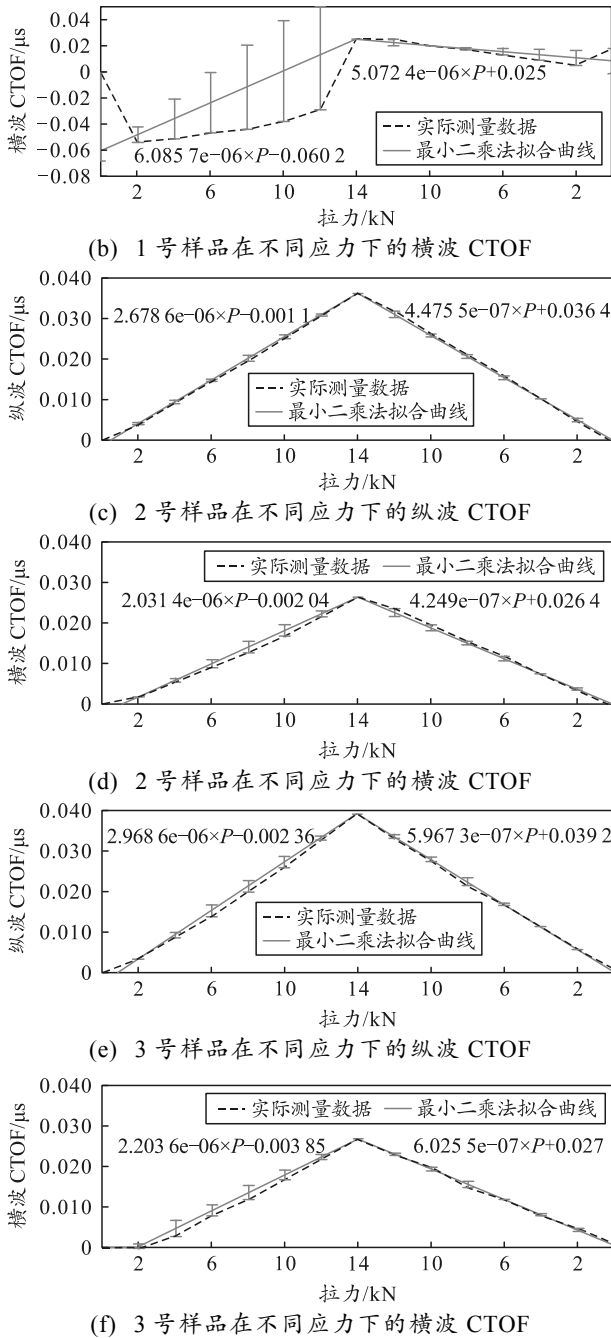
0.04
0.02
0
−0.02
−0.04
−0.06
−0.08
横波 CTOF/μs
5.072 4e−06×$P$+0.025
实际测量数据
最小二乘法拟合曲线
6.085 7e−06×$P$−0.060 2
2 6 10 14 10 6 2
拉力/kN
(b) 1 号样品在不同应力下的横波 CTOF

0.040
0.030
0.020
0.010
0
纵波 CTOF/μs
2.678 6e−06×$P$−0.001 1
4.475 5e−07×$P$+0.036 4
实际测量数据
最小二乘法拟合曲线
2 6 10 14 10 6 2
拉力/kN
(c) 2 号样品在不同应力下的纵波 CTOF

0.040
0.030
0.020
0.010
0
横波 CTOF/μs
实际测量数据 最小二乘法拟合曲线
2.031 4e−06×$P$−0.002 04
4.249e−07×$P$+0.026 4
2 6 10 14 10 6 2
拉力/kN
(d) 2 号样品在不同应力下的横波 CTOF

0.040
0.030
0.020
0.010
0
纵波 CTOF/μs
2.968 6e−06×$P$−0.002 36
5.967 3e−07×$P$+0.039 2
实际测量数据
最小二乘法拟合曲线
2 6 10 14 10 6 2
拉力/kN
(e) 3 号样品在不同应力下的纵波 CTOF

0.040
0.030
0.020
0.010
0
横波 CTOF/μs
实际测量数据 最小二乘法拟合曲线
2.203 6e−06×$P$−0.003 85
6.025 5e−07×$P$+0.027
2 6 10 14 10 6 2
拉力/kN
(f) 3 号样品在不同应力下的横波 CTOF